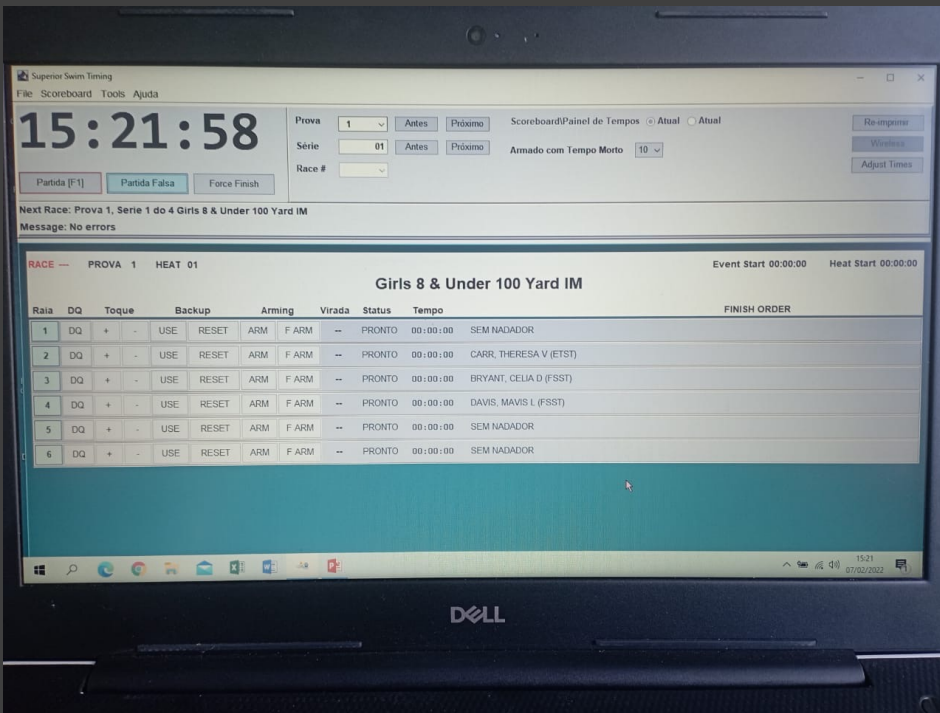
Superior Swim Timing

File Scoreboard Tools Ajuda

15:21:58

Partida [F1] Partida Falsa Force Finish

Prova 1 Antes Próximo
Série 01 Antes Próximo
Race #

Scoreboard\Painel de Tempos Atual Atual
Armado com Tempo Morto 10

Re-imprimir
Wireless
Adjust Times

Next Race: Prova 1, Serie 1 do 4 Girls 8 & Under 100 Yard IM
Message: No errors

RACE — PROVA 1 HEAT 01 Event Start 00:00:00 Heat Start 00:00:00

Girls 8 & Under 100 Yard IM

| Raia | DQ | Toque | | Backup | | Arming | | Virada | Status | Tempo | FINISH ORDER |
|---|---|---|---|---|---|---|---|---|---|---|---|
| 1 | DQ | + | - | USE | RESET | ARM | F ARM | -- | PRONTO | 00:00:00 | SEM NADADOR |
| 2 | DQ | + | - | USE | RESET | ARM | F ARM | -- | PRONTO | 00:00:00 | CARR, THERESA V (ETST) |
| 3 | DQ | + | - | USE | RESET | ARM | F ARM | -- | PRONTO | 00:00:00 | BRYANT, CELIA D (FSST) |
| 4 | DQ | + | - | USE | RESET | ARM | F ARM | -- | PRONTO | 00:00:00 | DAVIS, MAVIS L (FSST) |
| 5 | DQ | + | - | USE | RESET | ARM | F ARM | -- | PRONTO | 00:00:00 | SEM NADADOR |
| 6 | DQ | + | - | USE | RESET | ARM | F ARM | -- | PRONTO | 00:00:00 | SEM NADADOR |

15:21
07/02/2022

DELL